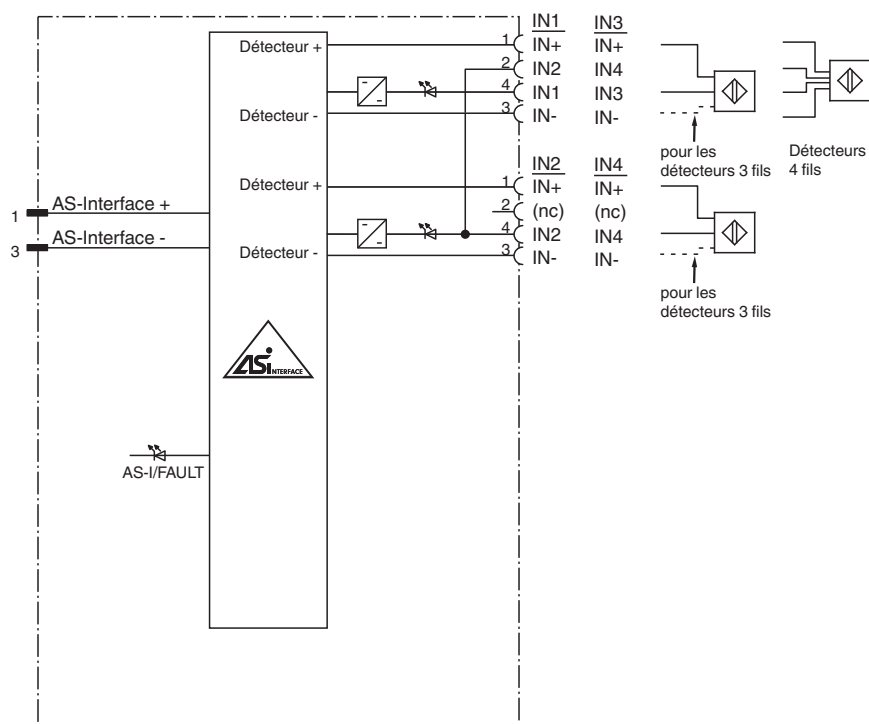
IN1 IN3
Détecteur +
1 IN+ IN+
2 IN2 IN4
4 IN1 IN3
Détecteur -
3 IN- IN-

pour les détecteurs 3 fils

Détecteurs 4 fils

IN2 IN4
Détecteur +
1 IN+ IN+
2 (nc) (nc)
4 IN2 IN4
Détecteur -
3 IN- IN-

pour les détecteurs 3 fils

1 AS-Interface +
3 AS-Interface -

ASi INTERFACE

AS-I/FAULT